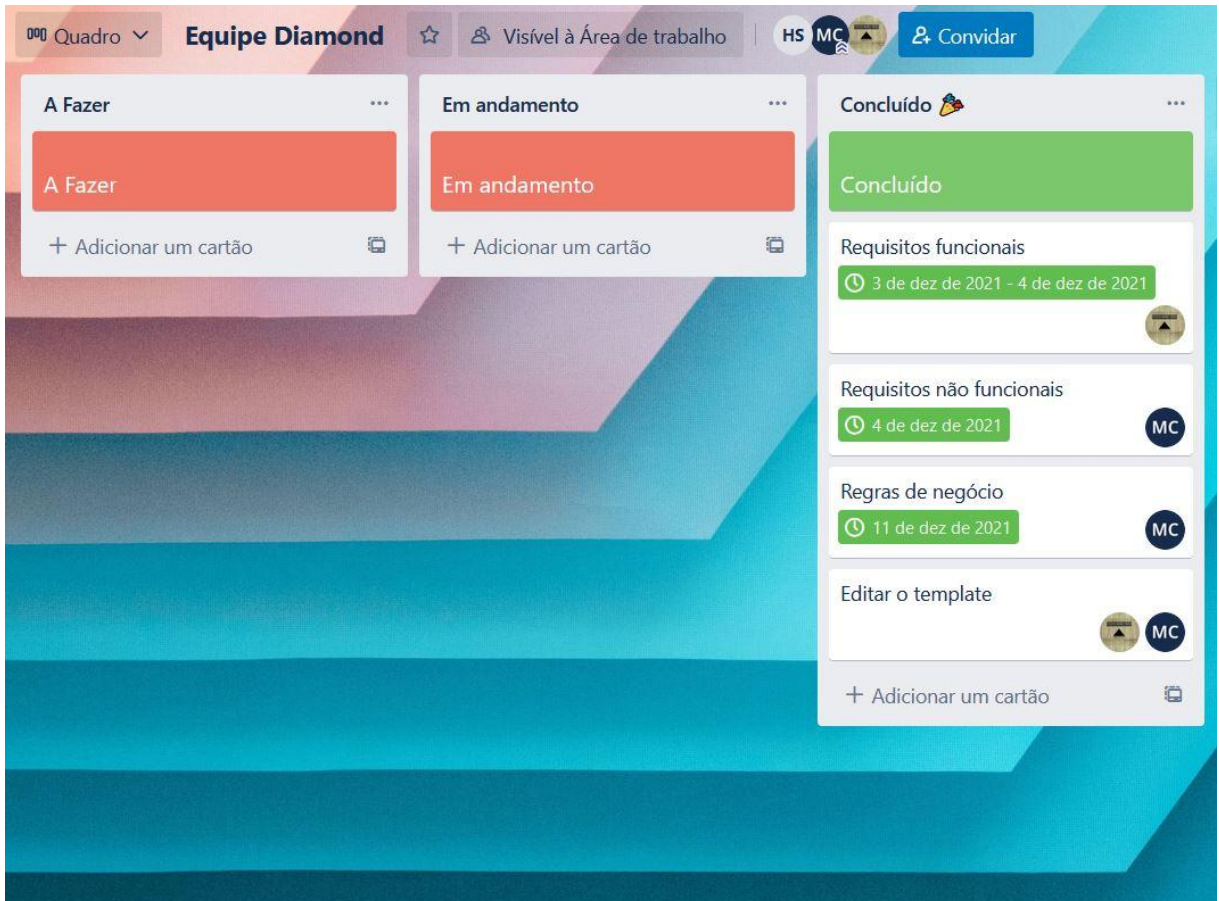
Quadro Equipe Diamond Visível à Área de trabalho HS MC Convidar

A Fazer ...
A Fazer
+ Adicionar um cartão

Em andamento ...
Em andamento
+ Adicionar um cartão

Concluído ...
Concluído
Requisitos funcionais
3 de dez de 2021 - 4 de dez de 2021
Requisitos não funcionais
4 de dez de 2021
MC
Regras de negócio
11 de dez de 2021
MC
Editar o template
MC
+ Adicionar um cartão